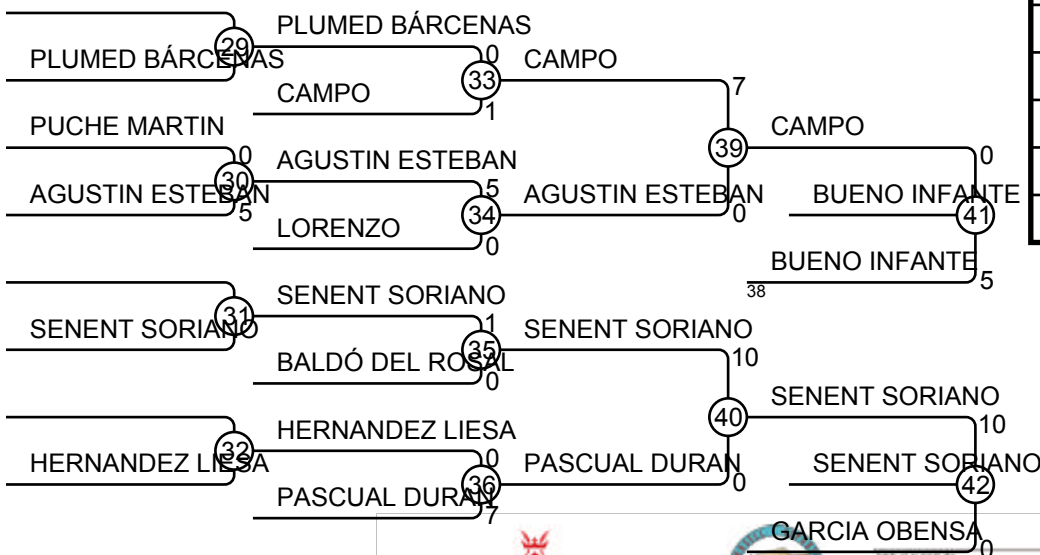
PLUMED BÁRCENAS
29
PLUMED BÁRCENAS
0
33
CAMPO
CAMPO
1
7
PUCHE MARTIN
0
30
AGUSTIN ESTEBAN
AGUSTIN ESTEBAN
5
5
39
CAMPO
0
34
AGUSTIN ESTEBAN
0
BUENO INFANTE
41
LORENZO
0
BUENO INFANTE
38
5
SENENT SORIANO
31
SENENT SORIANO
1
35
SENENT SORIANO
BALDÓ DEL ROSAL
0
10
40
SENENT SORIANO
10
HERNANDEZ LIESA
32
HERNANDEZ LIESA
0
36
PASCUAL DURAN
0
SENENT SORIANO
42
PASCUAL DURAN
7
GARCIA OBENSA
0